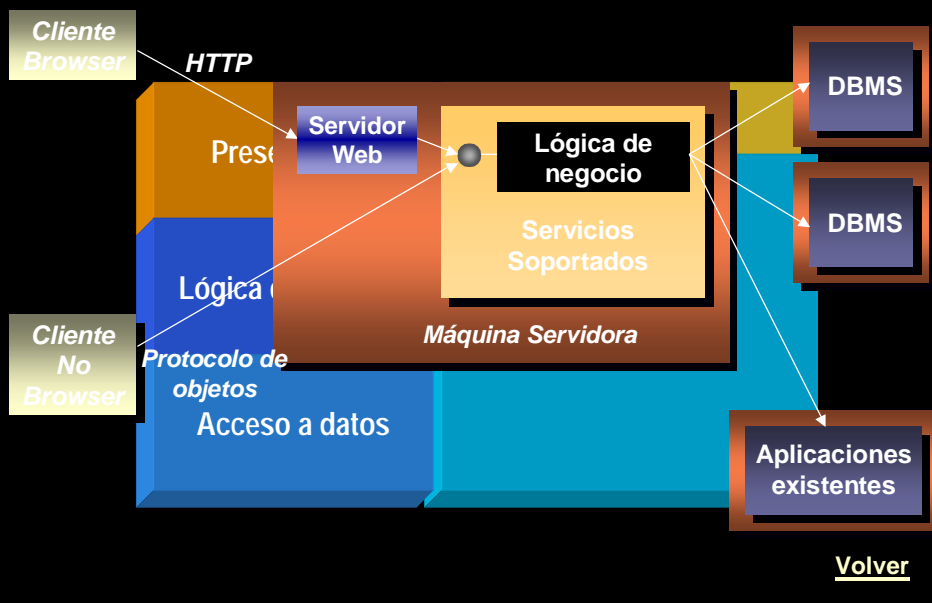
Cliente Browser

HTTP

Prese

Servidor Web

Lógica de negocio

Servicios Soportados

Lógica d

Máquina Servidora

Cliente No Browser

Protocolo de objetos

Acceso a datos

DBMS

DBMS

Aplicaciones existentes

Volver